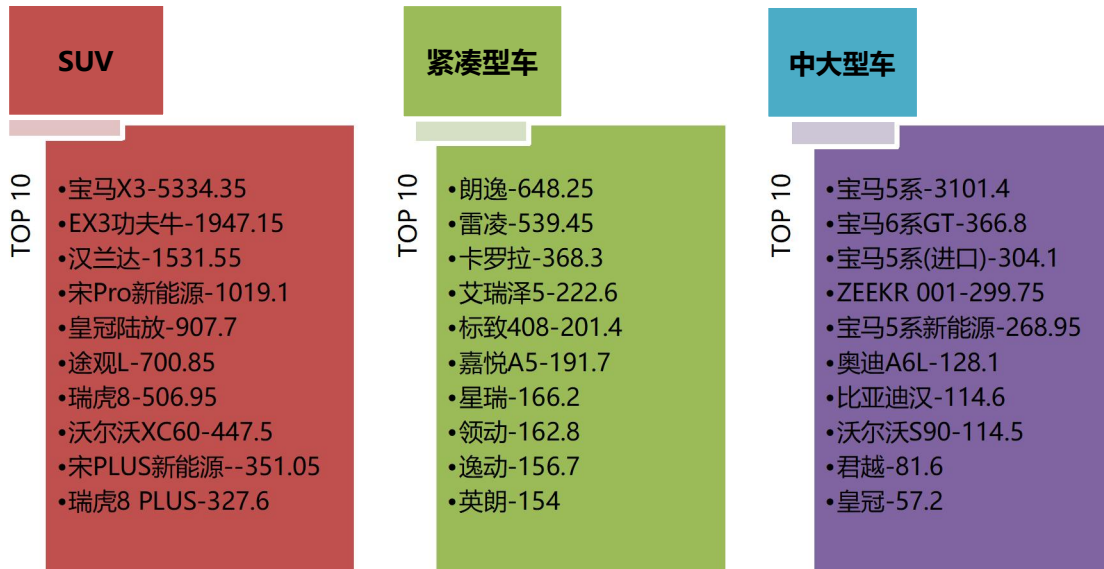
SUV

TOP 10

• 宝马X3-5334.35
• EX3功夫牛-1947.15
• 汉兰达-1531.55
• 宋Pro新能源-1019.1
• 皇冠陆放-907.7
• 途观L-700.85
• 瑞虎8-506.95
• 沃尔沃XC60-447.5
• 宋PLUS新能源--351.05
• 瑞虎8 PLUS-327.6

紧凑型车

TOP 10

• 朗逸-648.25
• 雷凌-539.45
• 卡罗拉-368.3
• 艾瑞泽5-222.6
• 标致408-201.4
• 嘉悦A5-191.7
• 星瑞-166.2
• 领动-162.8
• 逸动-156.7
• 英朗-154

中大型车

TOP 10

• 宝马5系-3101.4
• 宝马6系GT-366.8
• 宝马5系(进口)-304.1
• ZEEKR 001-299.75
• 宝马5系新能源-268.95
• 奥迪A6L-128.1
• 比亚迪汉-114.6
• 沃尔沃S90-114.5
• 君越-81.6
• 皇冠-57.2